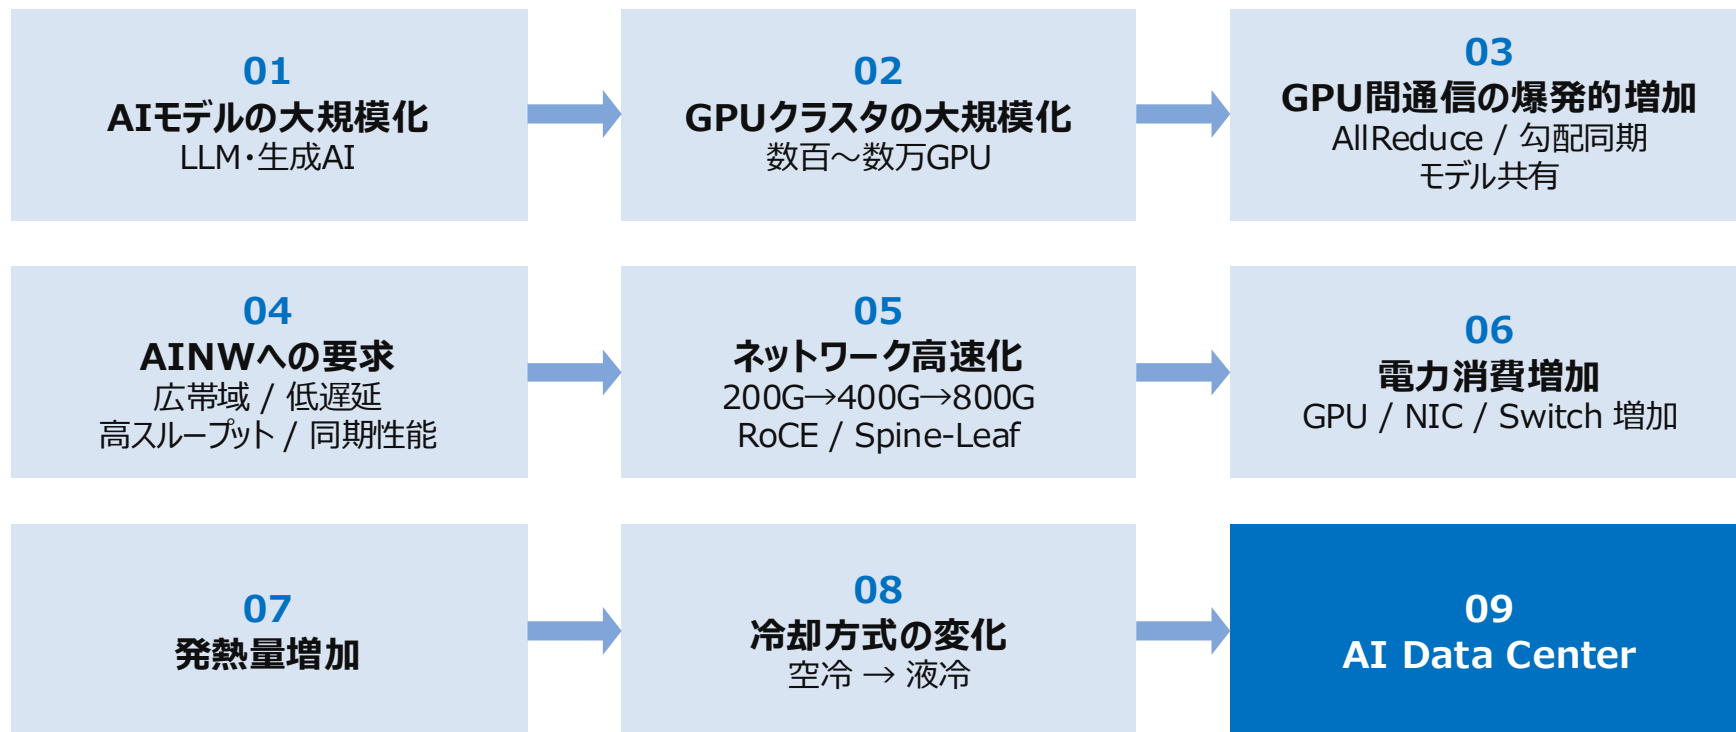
01
AIモデルの大規模化
LLM・生成AI

02
GPUクラスタの大規模化
数百〜数万GPU

03
GPU間通信の爆発的増加
AllReduce / 勾配同期
モデル共有

04
AINWへの要求
広帯域 / 低遅延
高スループット / 同期性能

05
ネットワーク高速化
200G→400G→800G
RoCE / Spine-Leaf

06
電力消費増加
GPU / NIC / Switch 増加

07
発熱量増加

08
冷却方式の変化
空冷 → 液冷

09
AI Data Center